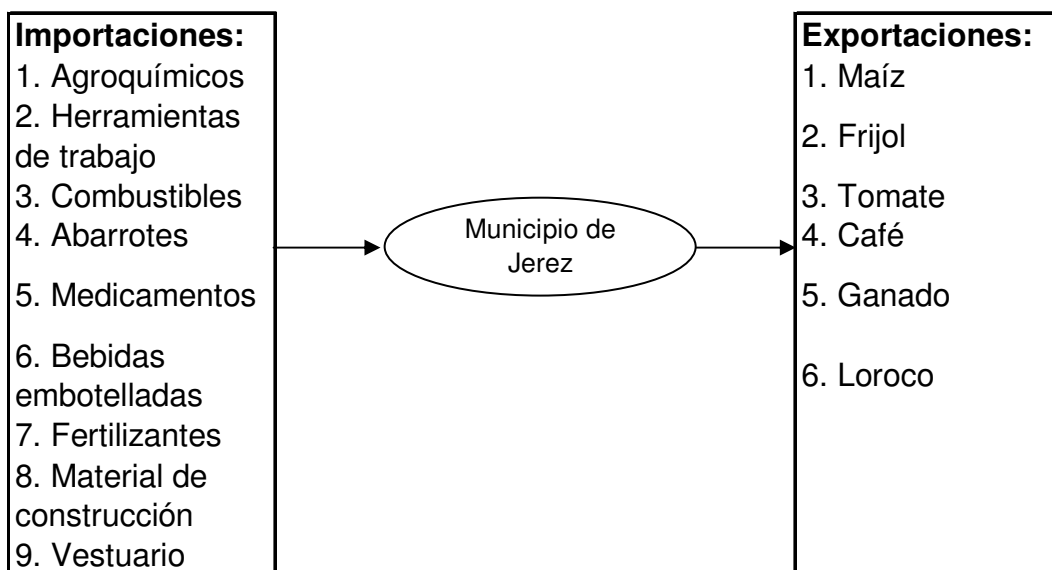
Importaciones:
1. Agroquímicos
2. Herramientas de trabajo
3. Combustibles
4. Abarrotes
5. Medicamentos
6. Bebidas embotelladas
7. Fertilizantes
8. Material de construcción
9. Vestuario

Municipio de Jerez

Exportaciones:
1. Maíz
2. Frijol
3. Tomate
4. Café
5. Ganado
6. Loroco